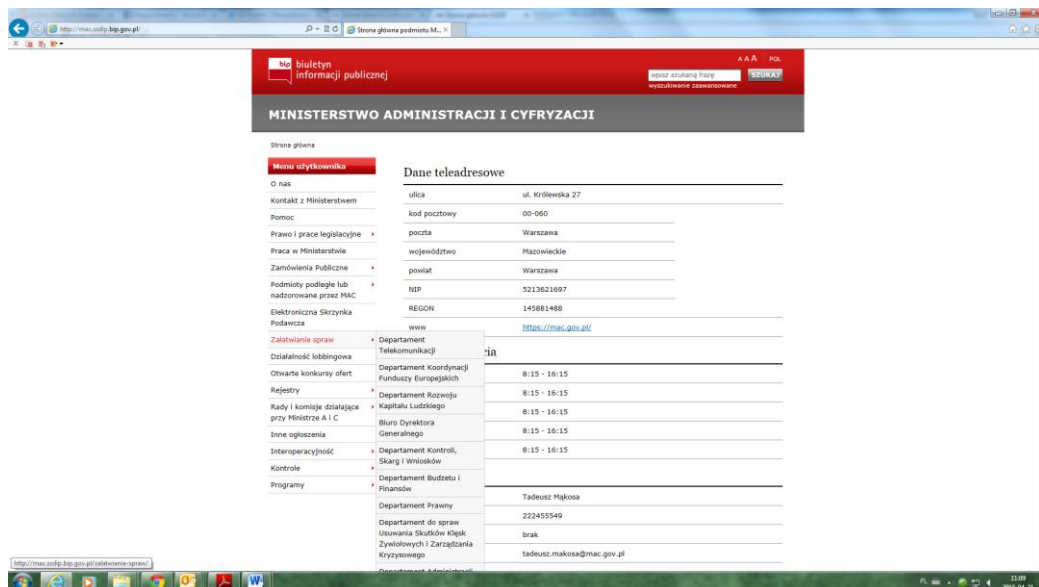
http://mac.sodip.bip.gov.pl/

Strona główna podmiotu M... ×

bip biuletyn informacji publicznej

A A A POL

wpisz szukaną frazę SZUKAJ

wyszukiwanie zaawansowane

MINISTERSTWO ADMINISTRACJI I CYFRYZACJI

Strona główna

Menu użytkownika

O nas

Kontakt z Ministerstwem

Pomoc

Prawo i prace legislacyjne

Praca w Ministerstwie

Zamówienia Publiczne

Podmioty podległe lub nadzorowane przez MAC

Elektroniczna Skrzynka Podawcza

Załatwianie spraw

Działalność lobbingowa

Otwarte konkursy ofert

Rejestry

Rady i komisje działające przy Ministrze A i C

Inne ogłoszenia

Interoperacyjność

Kontrole

Programy

Departament Telekomunikacji

Departament Koordynacji Funduszy Europejskich

Departament Rozwoju Kapitału Ludzkiego

Biuro Dyrektora Generalnego

Departament Kontroli, Skarg i Wniosków

Departament Budżetu i Finansów

Departament Prawny

Departament do spraw Usuwania Skutków Klęsk Żywiołowych i Zarządzania Kryzysowego

Departament Administracji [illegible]

Dane teleadresowe

| ulica | ul. Królewska 27 |
|---|---|
| kod pocztowy | 00-060 |
| poczta | Warszawa |
| województwo | Mazowieckie |
| powiat | Warszawa |
| NIP | 5213621697 |
| REGON | 145881488 |
| www | https://mac.gov.pl/ |

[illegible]ia

| | 8:15 - 16:15 |
|---|---|
| | 8:15 - 16:15 |
| | 8:15 - 16:15 |
| | 8:15 - 16:15 |
| | 8:15 - 16:15 |

| | Tadeusz Mąkosa |
|---|---|
| | 222455549 |
| | brak |
| | tadeusz.makosa@mac.gov.pl |

http://mac.sodip.bip.gov.pl/zalatwianie-spraw/

11:09